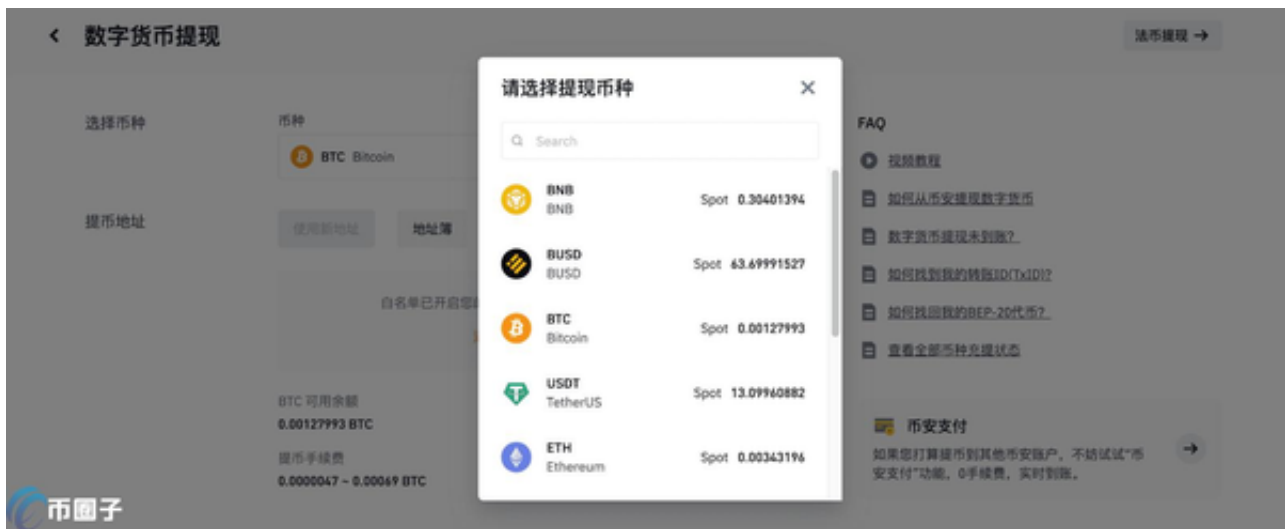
数字货币提现

法币提现 →

选择币种

币种

BTC Bitcoin

提币地址

使用新地址

地址簿

白名单已开启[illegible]

BTC 可用余额
0.00127993 BTC

提币手续费
0.0000047 ~ 0.00069 BTC

请选择提现币种

Search

BNB
BNB
Spot 0.30401394

BUSD
BUSD
Spot 63.69991527

BTC
Bitcoin
Spot 0.00127993

USDT
TetherUS
Spot 13.09960882

ETH
Ethereum
Spot 0.00343196

FAQ

视频教程

如何从币安提现数字货币

数字货币提现未到账？

如何找到我的转账ID(TxID)?

如何找回我的BEP-20代币？

查看全部币种充提状态

币安支付

如果您打算提币到其他币安账户，不妨试试"币安支付"功能，0手续费，实时到账。

币圈子